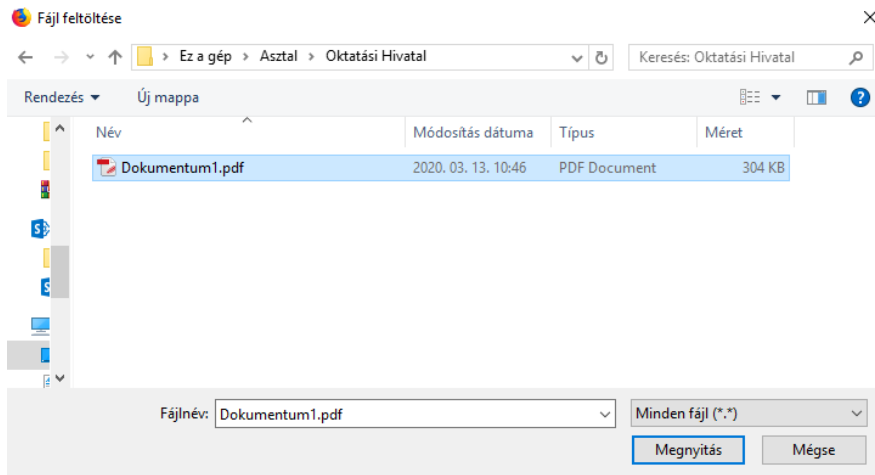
Fájl feltöltése

Ez a gép > Asztal > Oktatási Hivatal

Keresés: Oktatási Hivatal

Rendezés ▾ Új mappa

| Név | Módosítás dátuma | Típus | Méret |
|---|---|---|---|
| Dokumentum1.pdf | 2020. 03. 13. 10:46 | PDF Document | 304 KB |

Fájlnév: Dokumentum1.pdf

Minden fájl (*.*)

Megnyitás

Mégse